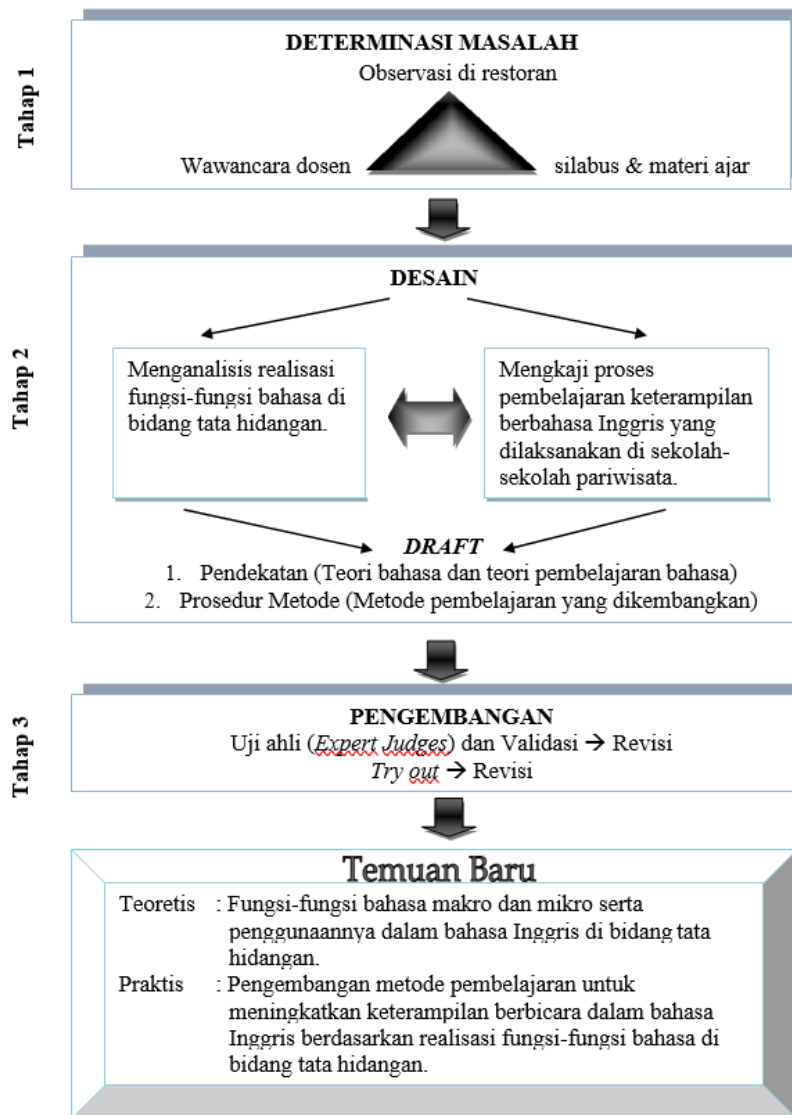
Tahap 1

DETERMINASI MASALAH

Observasi di restoran

Wawancara dosen

silabus & materi ajar

Tahap 2

DESAIN

Menganalisis realisasi fungsi-fungsi bahasa di bidang tata hidangan.

Mengkaji proses pembelajaran keterampilan berbahasa Inggris yang dilaksanakan di sekolah-sekolah pariwisata.

*DRAFT*

1. Pendekatan (Teori bahasa dan teori pembelajaran bahasa)
2. Prosedur Metode (Metode pembelajaran yang dikembangkan)

Tahap 3

PENGEMBANGAN

Uji ahli (*Expert Judges*) dan Validasi → Revisi

*Try out* → Revisi

Temuan Baru

Teoretis : Fungsi-fungsi bahasa makro dan mikro serta penggunaannya dalam bahasa Inggris di bidang tata hidangan.

Praktis : Pengembangan metode pembelajaran untuk meningkatkan keterampilan berbicara dalam bahasa Inggris berdasarkan realisasi fungsi-fungsi bahasa di bidang tata hidangan.